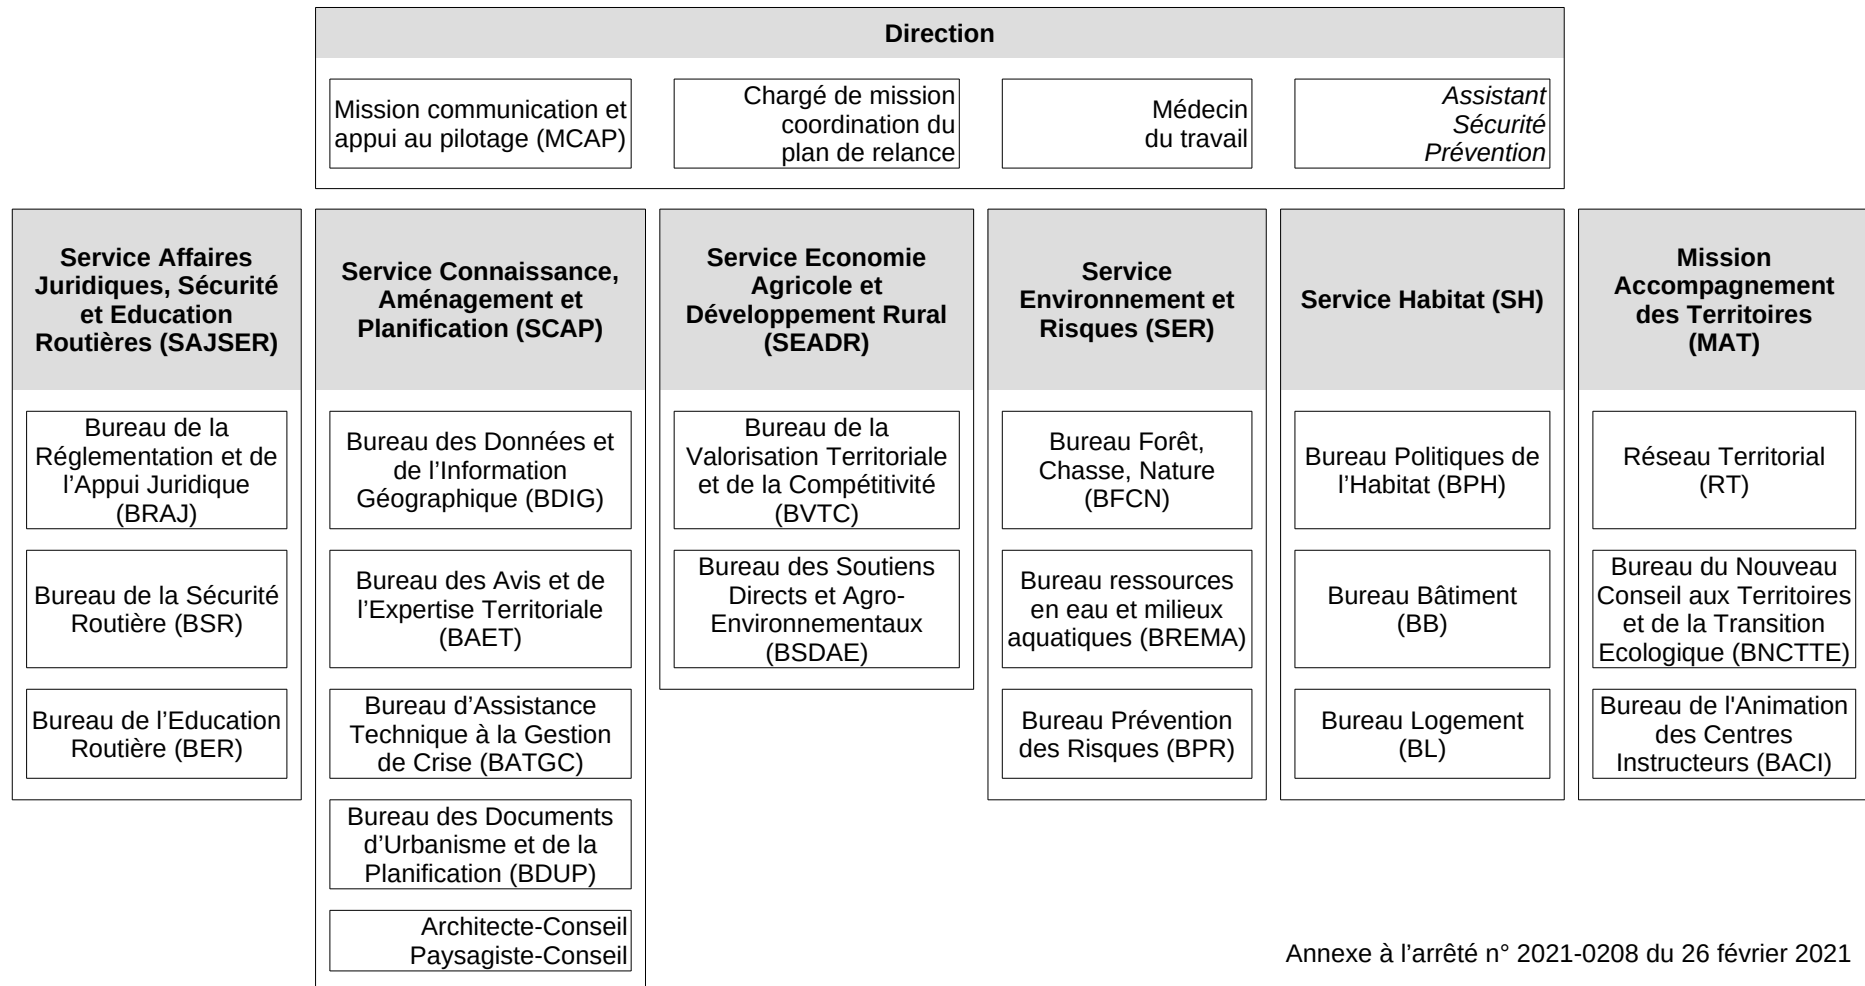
Direction

Mission communication et appui au pilotage (MCAP)

Chargé de mission coordination du plan de relance

Médecin du travail

Assistant Sécurité Prévention

Service Affaires Juridiques, Sécurité et Education Routières (SAJSER)

Bureau de la Réglementation et de l'Appui Juridique (BRAJ)

Bureau de la Sécurité Routière (BSR)

Bureau de l'Education Routière (BER)

Service Connaissance, Aménagement et Planification (SCAP)

Bureau des Données et de l'Information Géographique (BDIG)

Bureau des Avis et de l'Expertise Territoriale (BAET)

Bureau d'Assistance Technique à la Gestion de Crise (BATGC)

Bureau des Documents d'Urbanisme et de la Planification (BDUP)

Architecte-Conseil Paysagiste-Conseil

Service Economie Agricole et Développement Rural (SEADR)

Bureau de la Valorisation Territoriale et de la Compétitivité (BVTC)

Bureau des Soutiens Directs et Agro-Environnementaux (BSDAE)

Service Environnement et Risques (SER)

Bureau Forêt, Chasse, Nature (BFCN)

Bureau ressources en eau et milieux aquatiques (BREMA)

Bureau Prévention des Risques (BPR)

Service Habitat (SH)

Bureau Politiques de l'Habitat (BPH)

Bureau Bâtiment (BB)

Bureau Logement (BL)

Mission Accompagnement des Territoires (MAT)

Réseau Territorial (RT)

Bureau du Nouveau Conseil aux Territoires et de la Transition Ecologique (BNCTTE)

Bureau de l'Animation des Centres Instructeurs (BACI)

Annexe à l'arrêté n° 2021-0208 du 26 février 2021